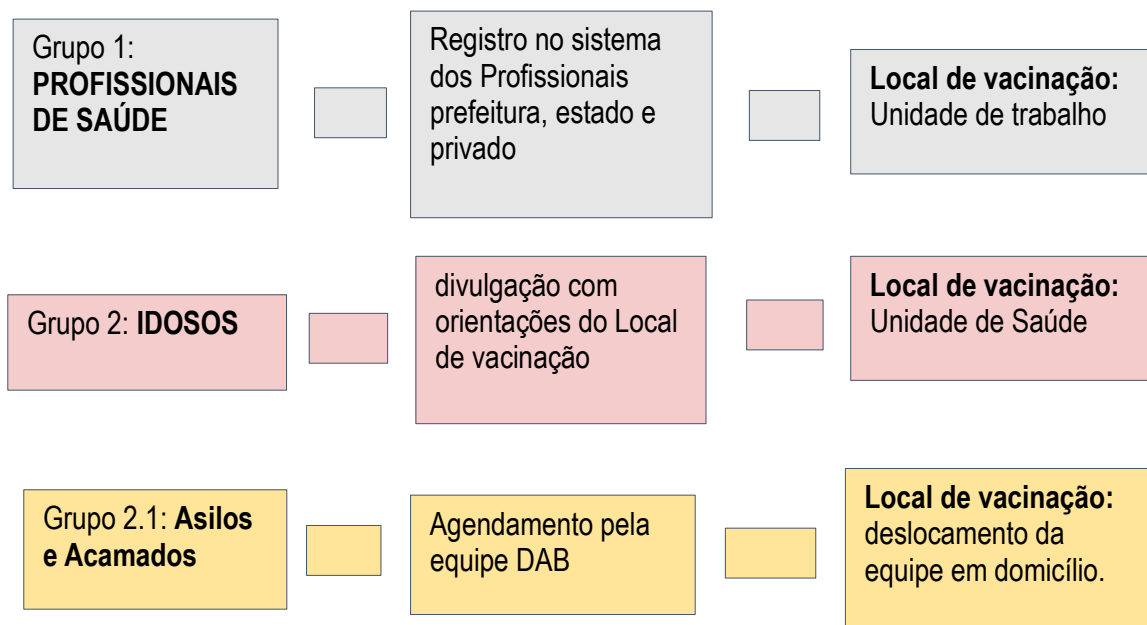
Grupo 1: PROFISSIONAIS DE SAÚDE

Registro no sistema dos Profissionais prefeitura, estado e privado

Local de vacinação: Unidade de trabalho

Grupo 2: IDOSOS

divulgação com orientações do Local de vacinação

Local de vacinação: Unidade de Saúde

Grupo 2.1: Asilos e Acamados

Agendamento pela equipe DAB

Local de vacinação: deslocamento da equipe em domicílio.